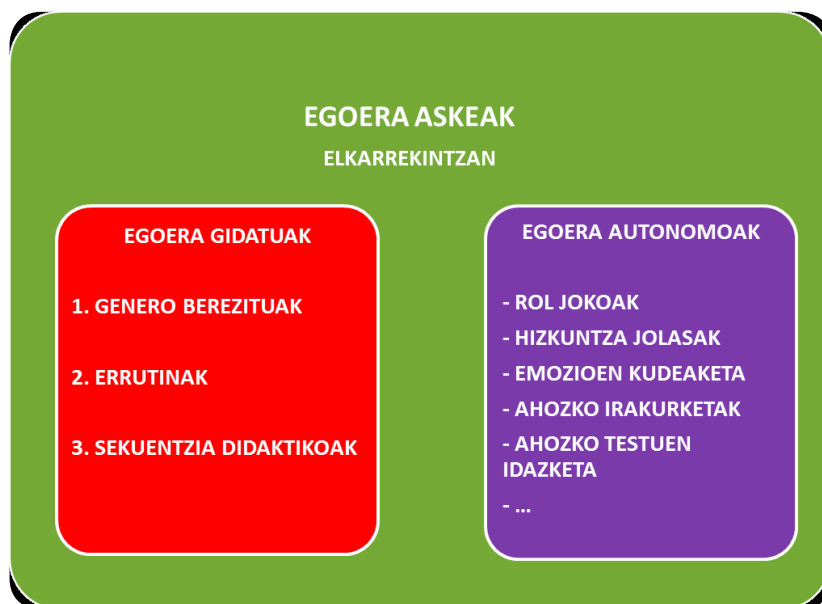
EGOERA ASKEAK

ELKARREKINTZAN

EGOERA GIDATUAK

1. GENERO BEREZITUAK

2. ERRUTINAK

3. SEKUENTZIA DIDAKTIKOAK

EGOERA AUTONOMOAK

- ROL JOKOAK

- HIZKUNTZA JOLASAK

- EMOZIOEN KUDEAKETA

- AHOZKO IRAKURKETAK

- AHOZKO TESTUEN IDAZKETA

- ...